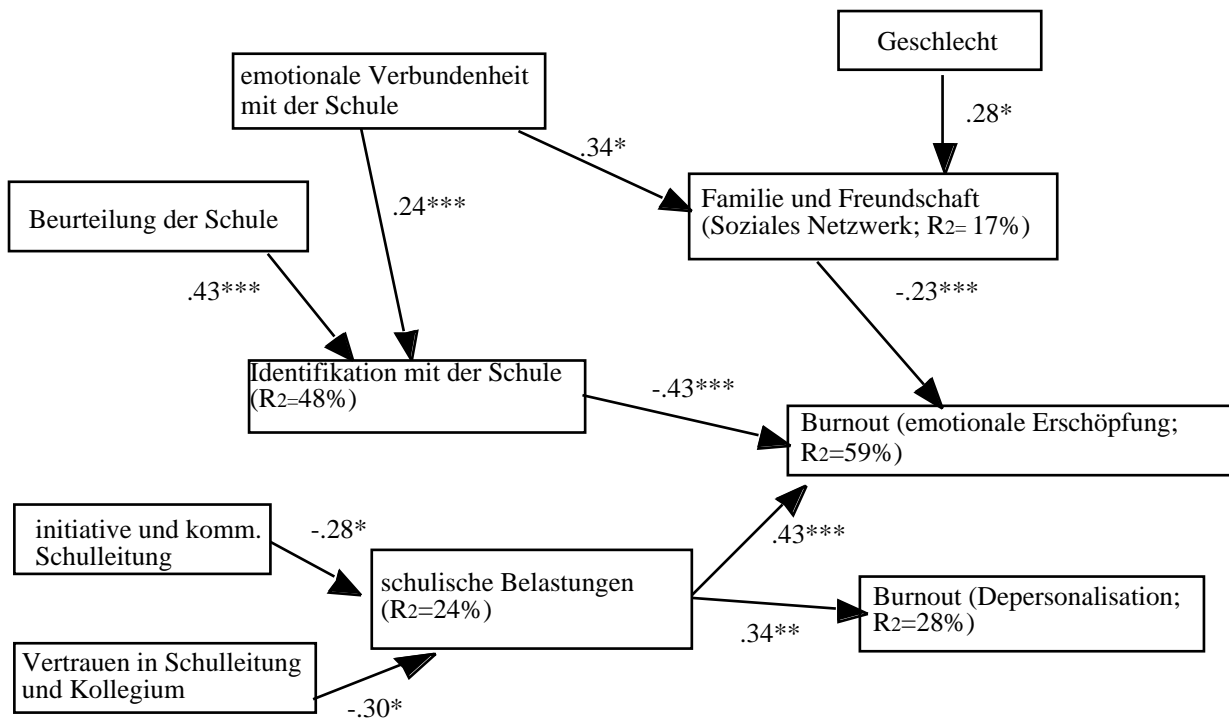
Geschlecht

emotionale Verbundenheit mit der Schule

.28*

.34*

Familie und Freundschaft (Soziales Netzwerk; R2= 17%)

Beurteilung der Schule

.24***

.43***

-.23***

Identifikation mit der Schule (R2=48%)

-.43***

Burnout (emotionale Erschöpfung; R2=59%)

initiative und komm. Schulleitung

-.28*

.43***

schulische Belastungen (R2=24%)

Burnout (Depersonalisation; R2=28%)

.34**

Vertrauen in Schulleitung und Kollegium

-.30*